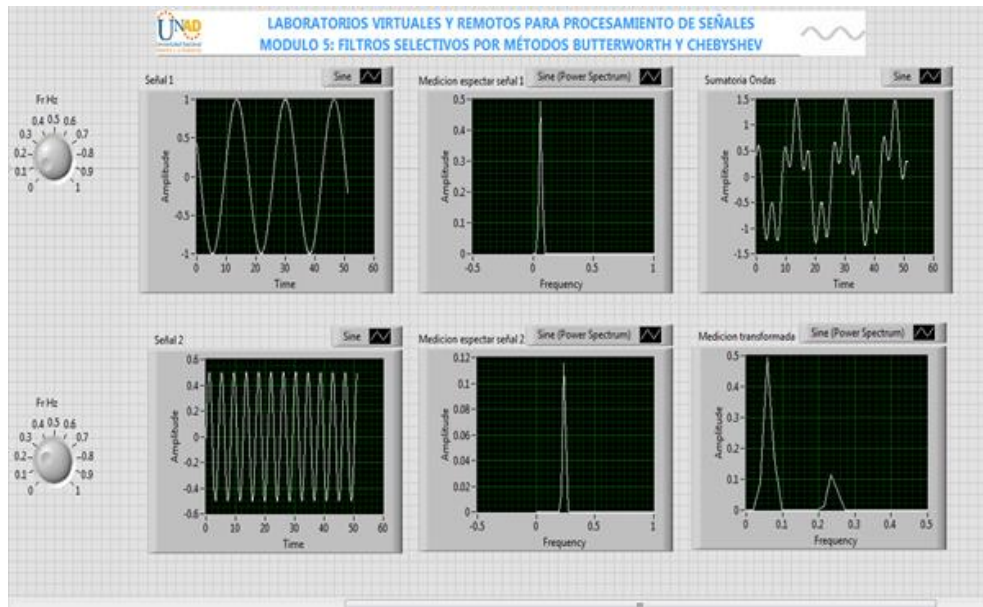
UNAD

LABORATORIOS VIRTUALES Y REMOTOS PARA PROCESAMIENTO DE SEÑALES
MODULO 5: FILTROS SELECTIVOS POR MÉTODOS BUTTERWORTH Y CHEBYSHEV

Fr Hz
0.4 0.5 0.6
0.3 0.7
0.2 0.8
0.1 0.9
0 1

Señal 1
Sine
1
0.5
0
-0.5
-1
Amplitude
0 10 20 30 40 50 60
Time

Medicion espectar señal 1
Sine (Power Spectrum)
0.5
0.4
0.3
0.2
0.1
0
Amplitude
-0.5 0 0.5 1
Frequency

Sumatoria Ondas
Sine
1.5
1
0.5
0
-0.5
-1
-1.5
Amplitude
0 10 20 30 40 50 60
Time

Fr Hz
0.4 0.5 0.6
0.3 0.7
0.2 0.8
0.1 0.9
0 1

Señal 2
Sine
0.6
0.4
0.2
0
-0.2
-0.4
-0.6
Amplitude
0 10 20 30 40 50 60
Time

Medicion espectar señal 2
Sine (Power Spectrum)
0.12
0.1
0.08
0.06
0.04
0.02
0
Amplitude
-0.5 0 0.5 1
Frequency

Medicion transformada
Sine (Power Spectrum)
0.5
0.4
0.3
0.2
0.1
0
Amplitude
0 0.1 0.2 0.3 0.4 0.5
Frequency